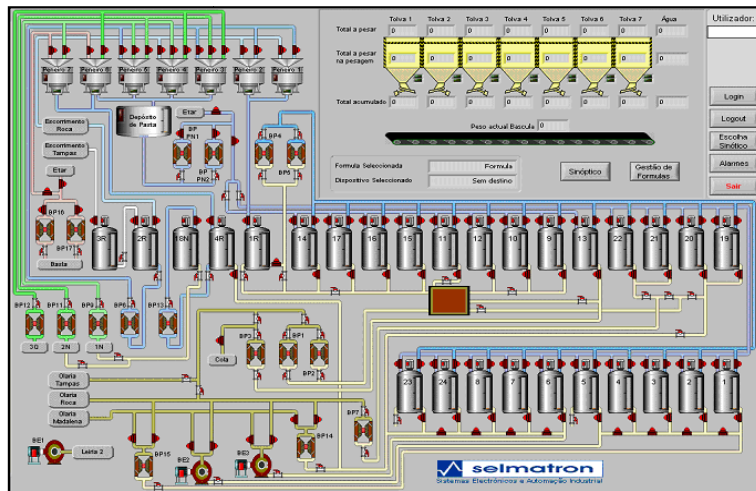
Tolva 1 Tolva 2 Tolva 3 Tolva 4 Tolva 5 Tolva 6 Tolva 7 Água

Total a pesar 0 0 0 0 0 0 0 0

Total a pesar na pesagem 0

Total acumulado 0 0 0 0 0 0 0 0

Peso actual Bascula 0

Utilizador:

Login

Logout

Escolha Sinóptico

Alarmes

Sair

Formula Seleccionada Formula

Dispositivo Seleccionado Sem destino

Sinóptico

Gestão de Formulas

Peneiro 7 Peneiro 6 Peneiro 5 Peneiro 4 Peneiro 3 Peneiro 2 Peneiro 1

Escorrimento Roca

Escorrimento Tampas

Depósito de Pasta

Enchimento Etar

Etar

BP PN1

BP PN2

BP4

BP5

BP10

BP17

Basta

3R 2R 1EN 4R 1R 14 17 16 15 11 12 10 9 13 22 21 20 19

BP12 BP11 BP9 BP8 BP13

3G 2N 1N

BP3 BP1 BP2

Cola

Olaria Tampas

Olaria Roca

Olaria Madalena

BP7

BP14

BP15

BE1 Leiria 2

BE2 BE3

23 24 8 7 6 5 4 3 2 1

selmatron
Sistemas Electrónicos e Automação Industrial